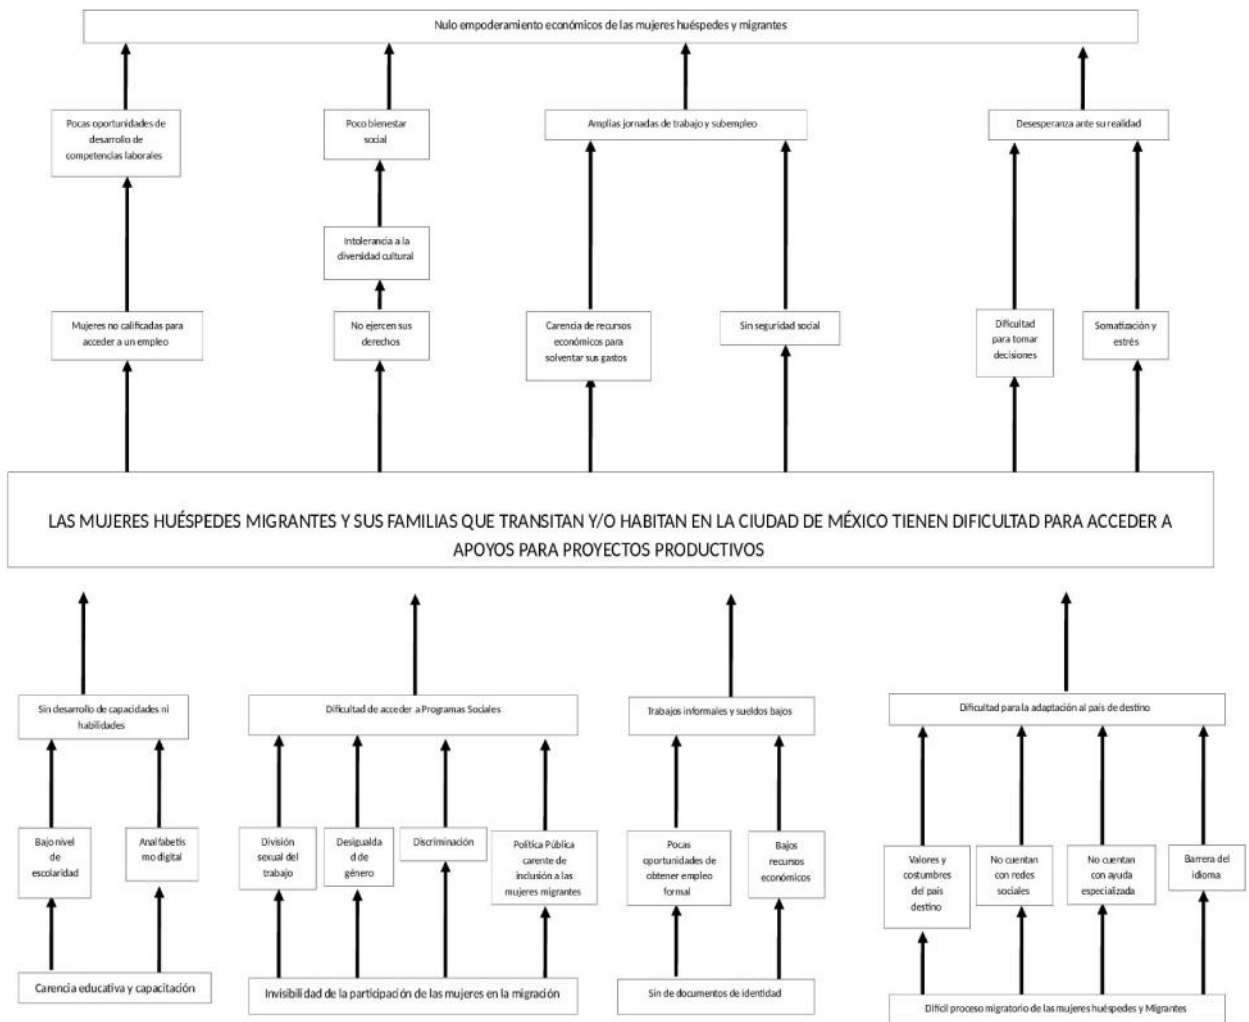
Nulo empoderamiento económicos de las mujeres huéspedes y migrantes

Pocas oportunidades de desarrollo de competencias laborales

Poco bienestar social

Amplias jornadas de trabajo y subempleo

Desesperanza ante su realidad

Intolerancia a la diversidad cultural

Mujeres no calificadas para acceder a un empleo

No ejercen sus derechos

Carencia de recursos económicos para solventar sus gastos

Sin seguridad social

Dificultad para tomar decisiones

Somatización y estrés

LAS MUJERES HUÉSPEDES MIGRANTES Y SUS FAMILIAS QUE TRANSITAN Y/O HABITAN EN LA CIUDAD DE MÉXICO TIENEN DIFICULTAD PARA ACCEDER A APOYOS PARA PROYECTOS PRODUCTIVOS

Sin desarrollo de capacidades ni habilidades

Dificultad de acceder a Programas Sociales

Trabajos informales y sueldos bajos

Dificultad para la adaptación al país de destino

Bajo nivel de escolaridad

Analfabetismo digital

División sexual del trabajo

Desigualdad de género

Discriminación

Política Pública carente de inclusión a las mujeres migrantes

Pocas oportunidades de obtener empleo formal

Bajos recursos económicos

Valores y costumbres del país destino

No cuentan con redes sociales

No cuentan con ayuda especializada

Barrera del idioma

Carencia educativa y capacitación

Invisibilidad de la participación de las mujeres en la migración

Sin de documentos de identidad

Difícil proceso migratorio de las mujeres huéspedes y Migrantes